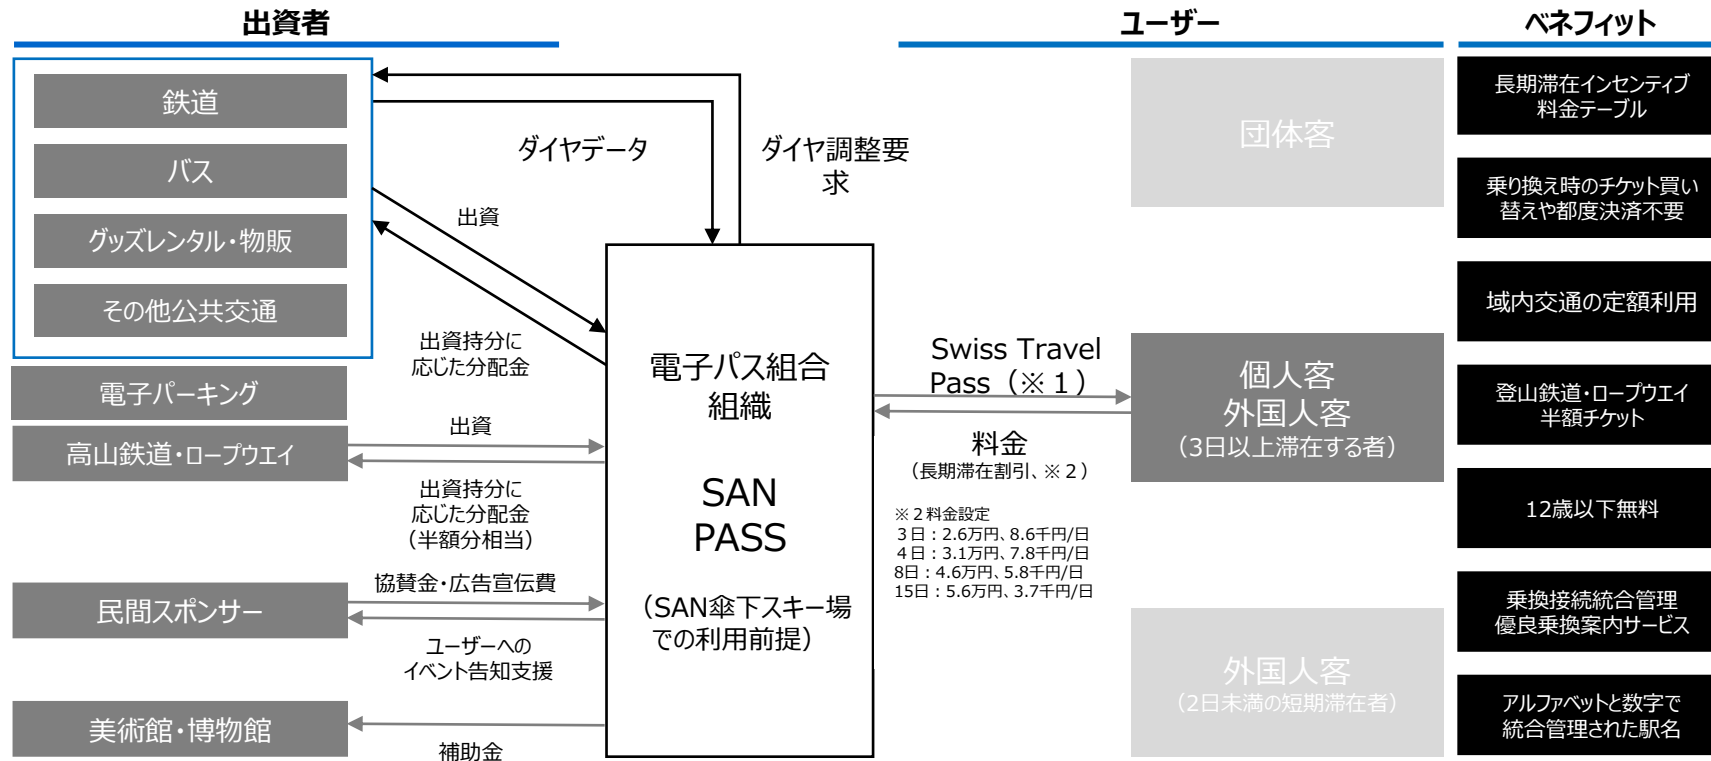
出資者

ユーザー

ベネフィット

鉄道

バス

グッズレンタル・物販

その他公共交通

電子パーキング

高山鉄道・ロープウエイ

民間スポンサー

美術館・博物館

ダイヤデータ

ダイヤ調整要求

出資

出資持分に応じた分配金

出資

出資持分に応じた分配金（半額分相当）

協賛金・広告宣伝費

ユーザーへのイベント告知支援

補助金

電子パス組合組織

SAN PASS

（SAN傘下スキー場での利用前提）

Swiss Travel Pass（※１）

料金
（長期滞在割引、※２）

※２料金設定
３日：2.6万円、8.6千円/日
４日：3.1万円、7.8千円/日
8日：4.6万円、5.8千円/日
15日：5.6万円、3.7千円/日

団体客

個人客
外国人客
（3日以上滞在する者）

外国人客
（2日未満の短期滞在者）

長期滞在インセンティブ料金テーブル

乗り換え時のチケット買い替えや都度決済不要

域内交通の定額利用

登山鉄道・ロープウエイ半額チケット

12歳以下無料

乗換接続統合管理
優良乗換案内サービス

アルファベットと数字で統合管理された駅名